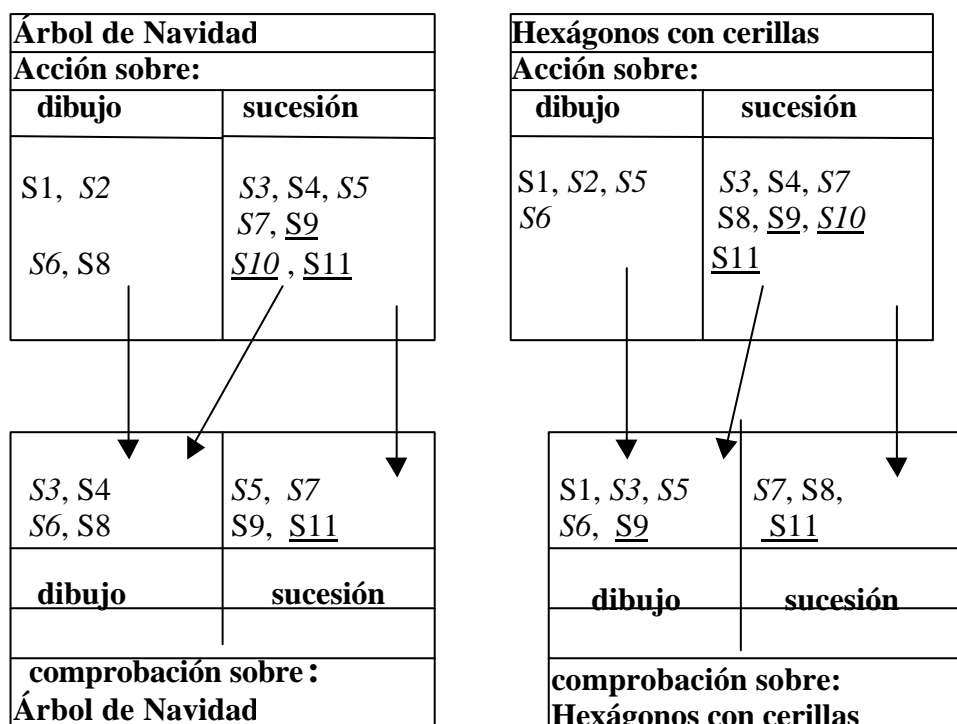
| Árbol de Navidad | |
|---|---|
| Acción sobre: | |
| dibujo | sucesión |
| S1, *S2* *S6*, S8 | *S3*, S4, *S5* *S7*, S9 *S10* , S11 |

| Hexágonos con cerillas | |
|---|---|
| Acción sobre: | |
| dibujo | sucesión |
| S1, *S2*, *S5* *S6* | *S3*, S4, *S7* S8, S9, *S10* S11 |

| | |
|---|---|
| *S3*, S4 *S6*, S8 | *S5*, *S7* S9, S11 |
| dibujo | sucesión |
| comprobación sobre: Árbol de Navidad | |

| | |
|---|---|
| S1, *S3*, *S5* *S6*, S9 | *S7*, S8, S11 |
| dibujo | sucesión |
| comprobación sobre: Hexágonos con cerillas | |